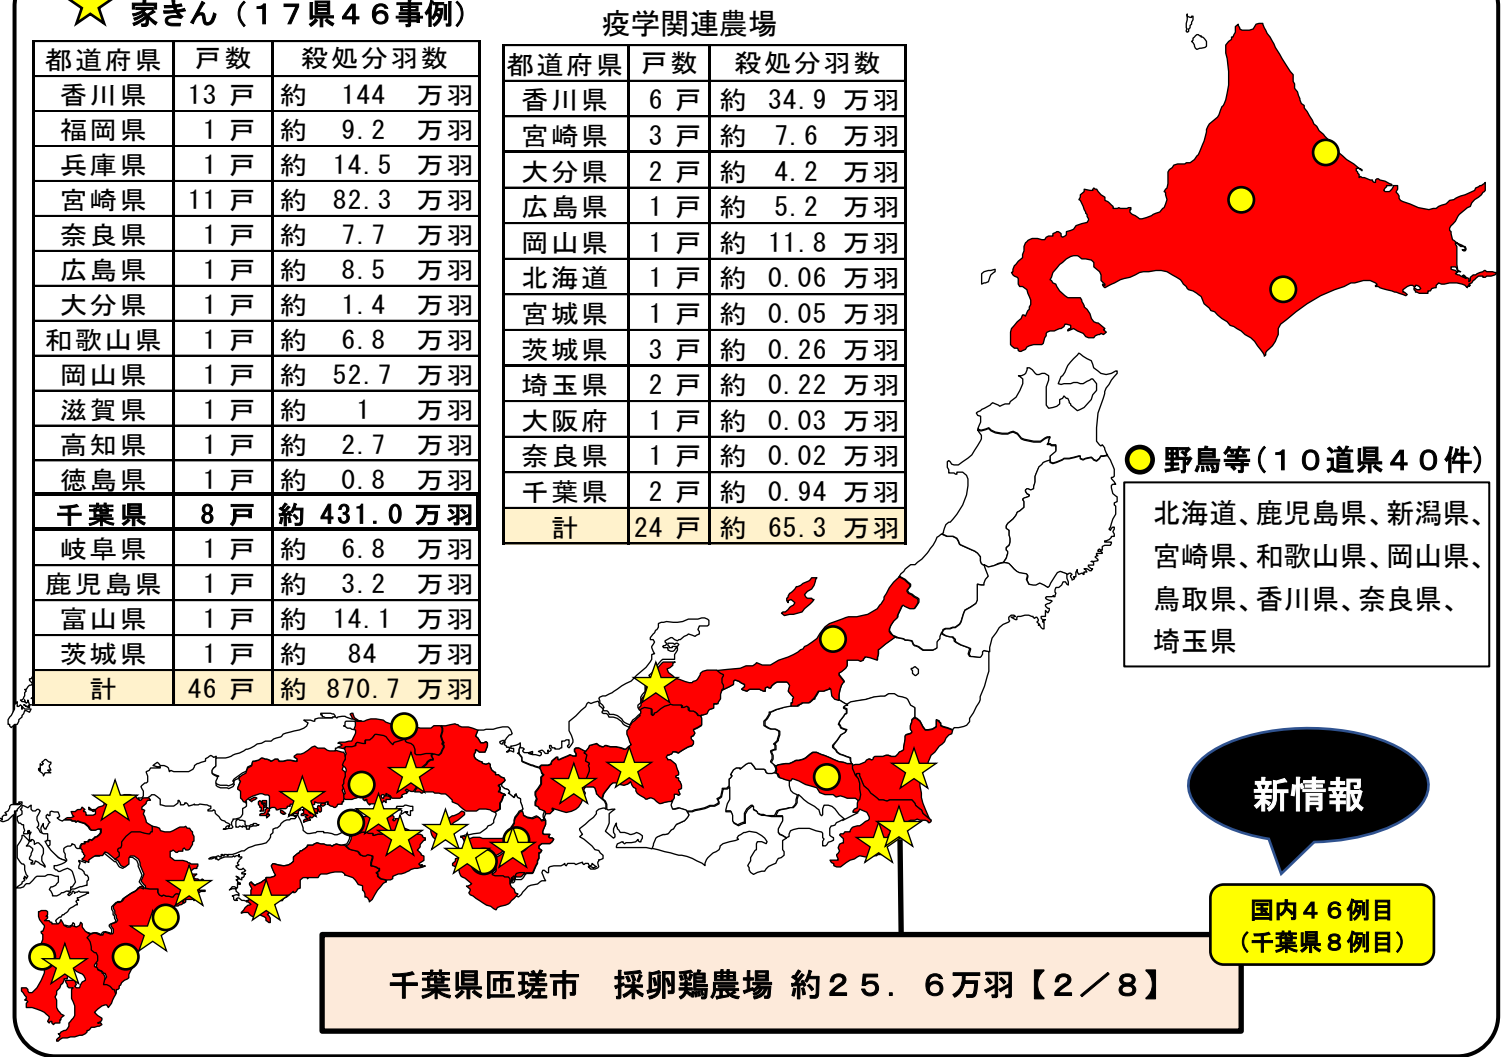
家きん（１７県４６事例）

| 都道府県 | 戸数 | 殺処分羽数 |
|---|---|---|
| 香川県 | 13 戸 | 約 144 万羽 |
| 福岡県 | 1 戸 | 約 9.2 万羽 |
| 兵庫県 | 1 戸 | 約 14.5 万羽 |
| 宮崎県 | 11 戸 | 約 82.3 万羽 |
| 奈良県 | 1 戸 | 約 7.7 万羽 |
| 広島県 | 1 戸 | 約 8.5 万羽 |
| 大分県 | 1 戸 | 約 1.4 万羽 |
| 和歌山県 | 1 戸 | 約 6.8 万羽 |
| 岡山県 | 1 戸 | 約 52.7 万羽 |
| 滋賀県 | 1 戸 | 約 1 万羽 |
| 高知県 | 1 戸 | 約 2.7 万羽 |
| 徳島県 | 1 戸 | 約 0.8 万羽 |
| 千葉県 | 8 戸 | 約 431.0 万羽 |
| 岐阜県 | 1 戸 | 約 6.8 万羽 |
| 鹿児島県 | 1 戸 | 約 3.2 万羽 |
| 富山県 | 1 戸 | 約 14.1 万羽 |
| 茨城県 | 1 戸 | 約 84 万羽 |
| 計 | 46 戸 | 約 870.7 万羽 |

疫学関連農場

| 都道府県 | 戸数 | 殺処分羽数 |
|---|---|---|
| 香川県 | 6 戸 | 約 34.9 万羽 |
| 宮崎県 | 3 戸 | 約 7.6 万羽 |
| 大分県 | 2 戸 | 約 4.2 万羽 |
| 広島県 | 1 戸 | 約 5.2 万羽 |
| 岡山県 | 1 戸 | 約 11.8 万羽 |
| 北海道 | 1 戸 | 約 0.06 万羽 |
| 宮城県 | 1 戸 | 約 0.05 万羽 |
| 茨城県 | 3 戸 | 約 0.26 万羽 |
| 埼玉県 | 2 戸 | 約 0.22 万羽 |
| 大阪府 | 1 戸 | 約 0.03 万羽 |
| 奈良県 | 1 戸 | 約 0.02 万羽 |
| 千葉県 | 2 戸 | 約 0.94 万羽 |
| 計 | 24 戸 | 約 65.3 万羽 |

野鳥等（１０道県４０件）
北海道、鹿児島県、新潟県、宮崎県、和歌山県、岡山県、鳥取県、香川県、奈良県、埼玉県

新情報

国内４６例目
（千葉県８例目）

千葉県匝瑳市　採卵鶏農場 約２５．６万羽【２／８】